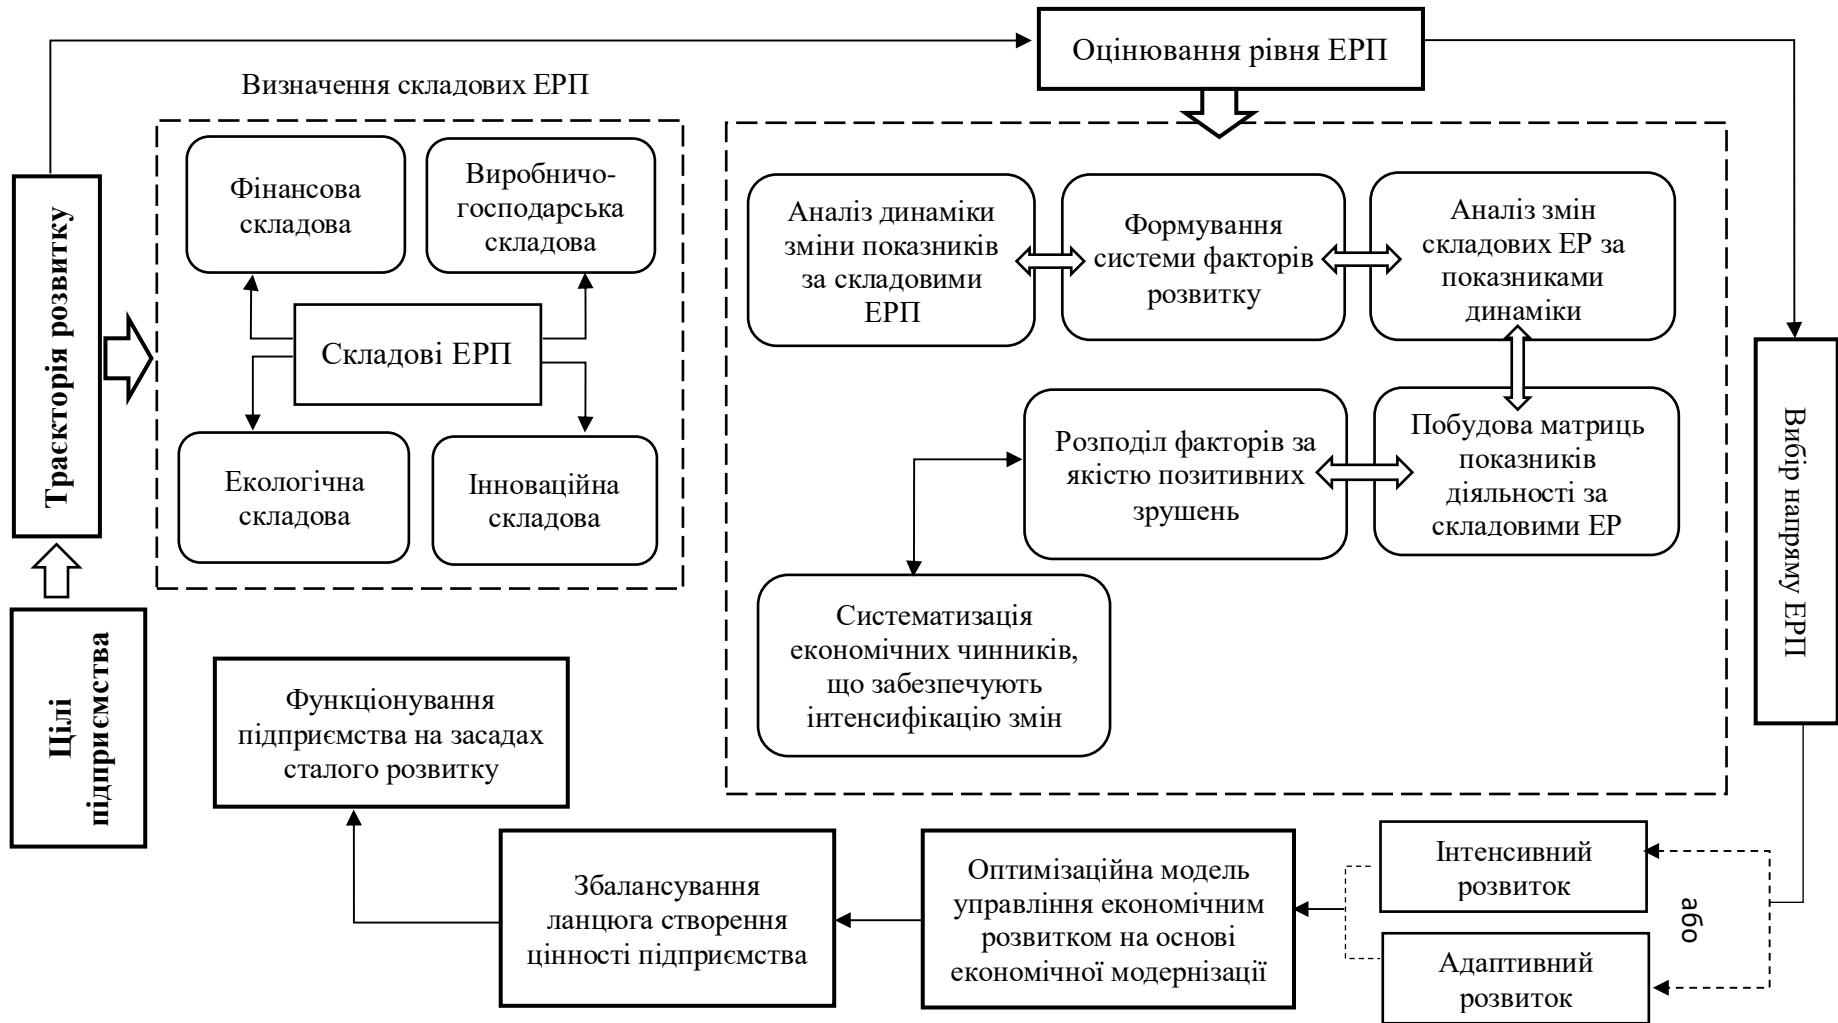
Оцінювання рівня ЕРП

Визначення складових ЕРП

Траєкторія розвитку

Фінансова складова

Виробничо-господарська складова

Складові ЕРП

Екологічна складова

Інноваційна складова

Цілі підприємства

Аналіз динаміки зміни показників за складовими ЕРП

Формування системи факторів розвитку

Аналіз змін складових ЕР за показниками динаміки

Розподіл факторів за якістю позитивних зрушень

Побудова матриць показників діяльності за складовими ЕР

Систематизація економічних чинників, що забезпечують інтенсифікацію змін

Вибір напряму ЕРП

Функціонування підприємства на засадах сталого розвитку

Збалансування ланцюга створення цінності підприємства

Оптимізаційна модель управління економічним розвитком на основі економічної модернізації

Інтенсивний розвиток

або

Адаптивний розвиток